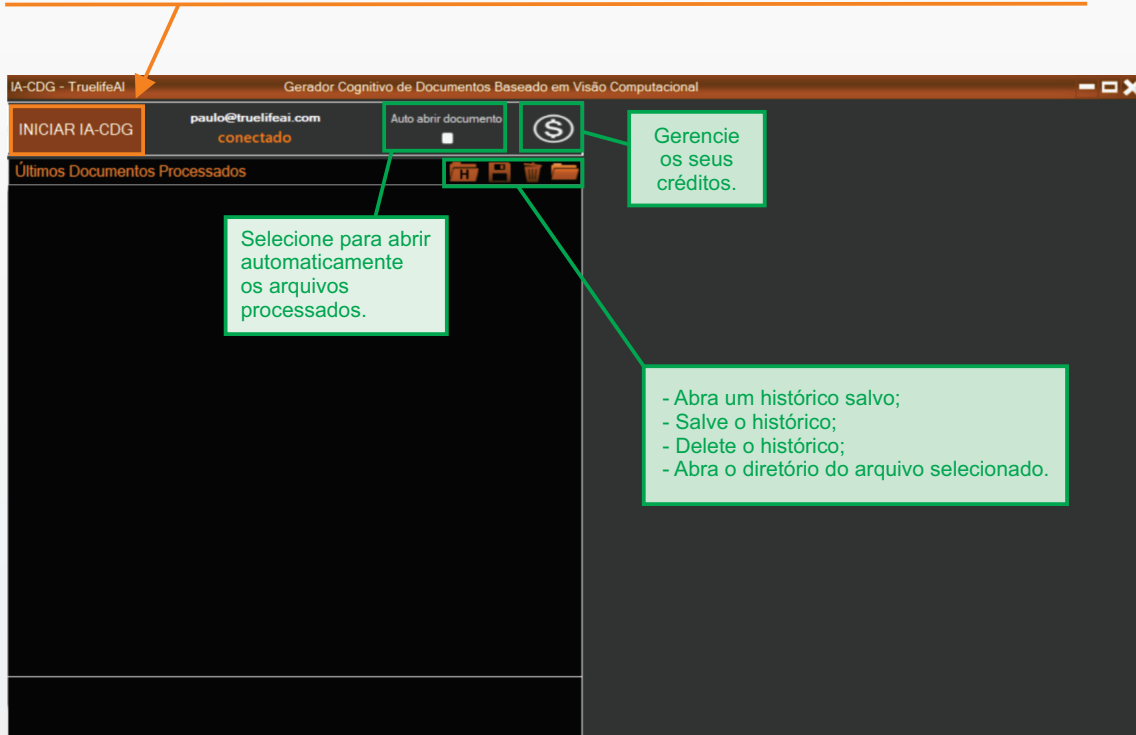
IA-CDG - TruelifeAI

Gerador Cognitivo de Documentos Baseado em Visão Computacional

INICIAR IA-CDG

paulo@truelifeai.com
conectado

Auto abrir documento

Gerencie os seus créditos.

Últimos Documentos Processados

H

Selecione para abrir automaticamente os arquivos processados.

- Abra um histórico salvo;
- Salve o histórico;
- Delete o histórico;
- Abra o diretório do arquivo selecionado.